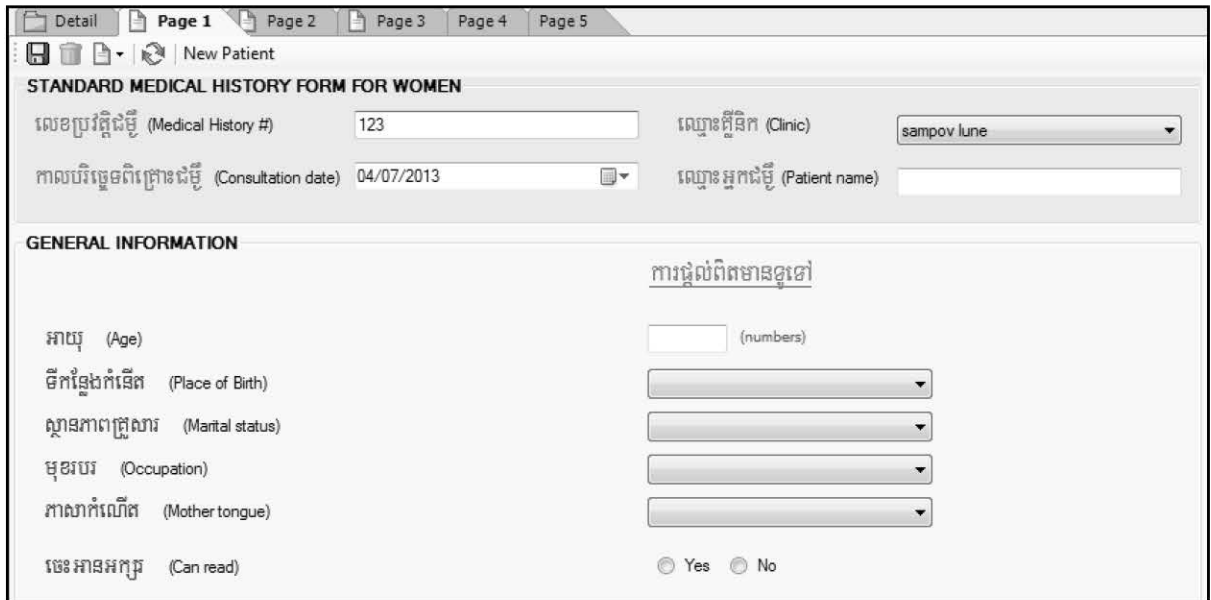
Detail Page 1 Page 2 Page 3 Page 4 Page 5

New Patient

STANDARD MEDICAL HISTORY FORM FOR WOMEN

លេខប្រវត្តិជំងឺ (Medical History #) 123

ឈ្មោះគ្លីនិក (Clinic) sampov lune

កាលបរិច្ឆេទពិគ្រោះជំងឺ (Consultation date) 04/07/2013

ឈ្មោះអ្នកជំងឺ (Patient name)

GENERAL INFORMATION

ការផ្តល់ព័ត៌មានទូទៅ

អាយុ (Age) (numbers)

ទីកន្លែងកំណើត (Place of Birth)

ស្ថានភាពគ្រួសារ (Marital status)

មុខរបរ (Occupation)

ភាសាកំណើត (Mother tongue)

ចេះអានអក្សរ (Can read) Yes No